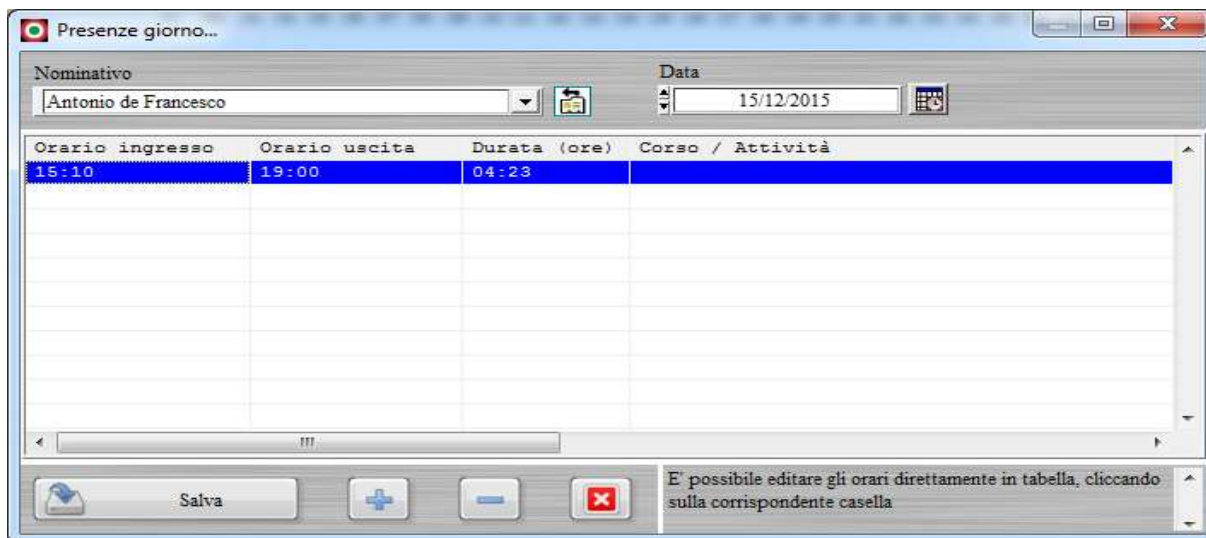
Presenze giorno...

Nominativo
Antonio de Francesco

Data
15/12/2015

| Orario ingresso | Orario uscita | Durata (ore) | Corso / Attività |
|---|---|---|---|
| 15:10 | 19:00 | 04:23 | |

Salva

E' possibile editare gli orari direttamente in tabella, cliccando sulla corrispondente casella